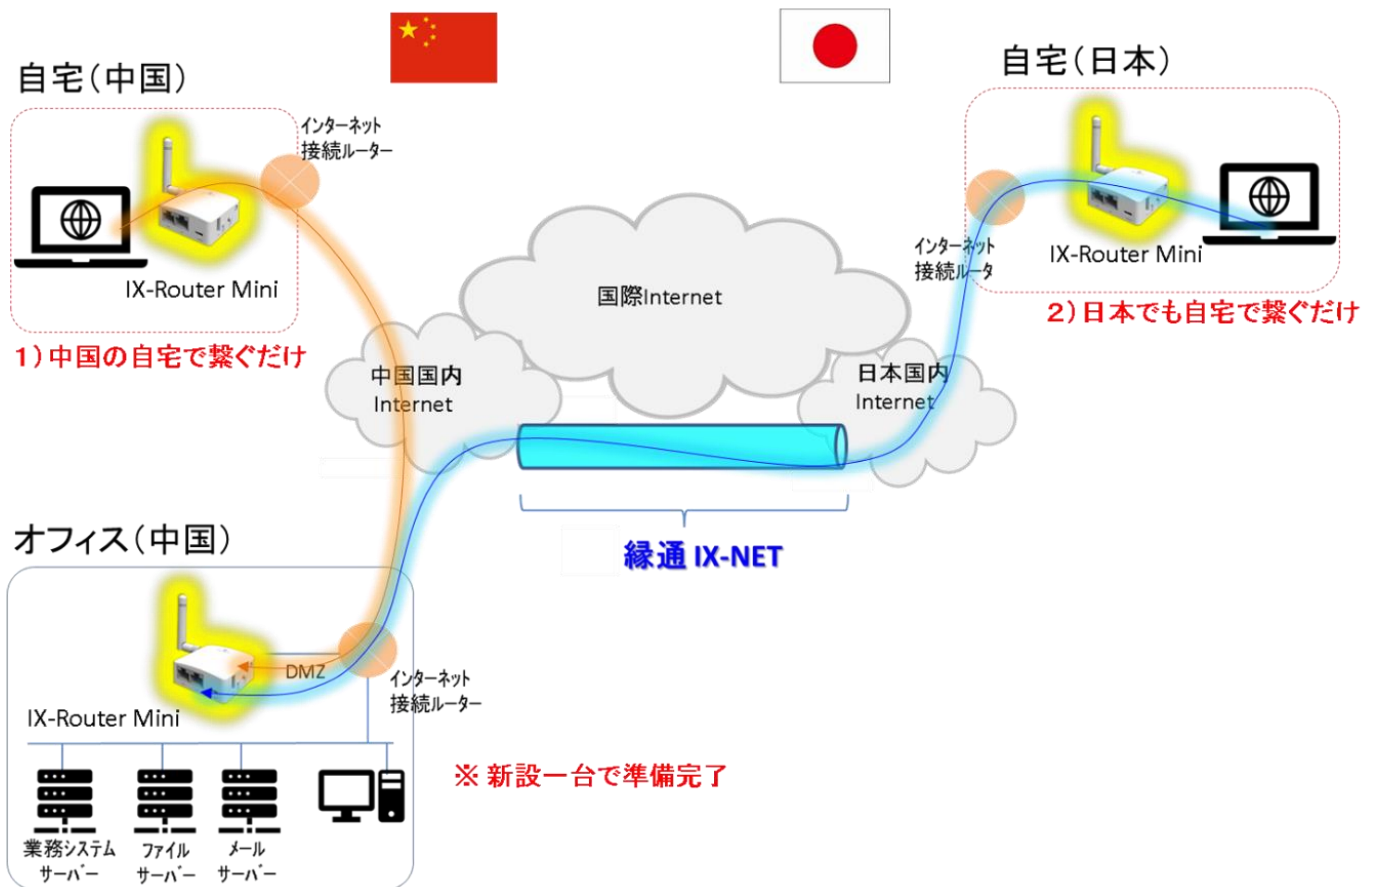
自宅(中国)

インターネット接続ルーター

IX-Router Mini

1)中国の自宅で繋ぐだけ

自宅(日本)

インターネット接続ルータ

IX-Router Mini

2)日本でも自宅で繋ぐだけ

国際Internet

中国国内 Internet

日本国内 Internet

縁通 IX-NET

オフィス(中国)

DMZ

インターネット接続ルーター

IX-Router Mini

※ 新設一台で準備完了

業務システムサーバー

ファイルサーバー

メールサーバー